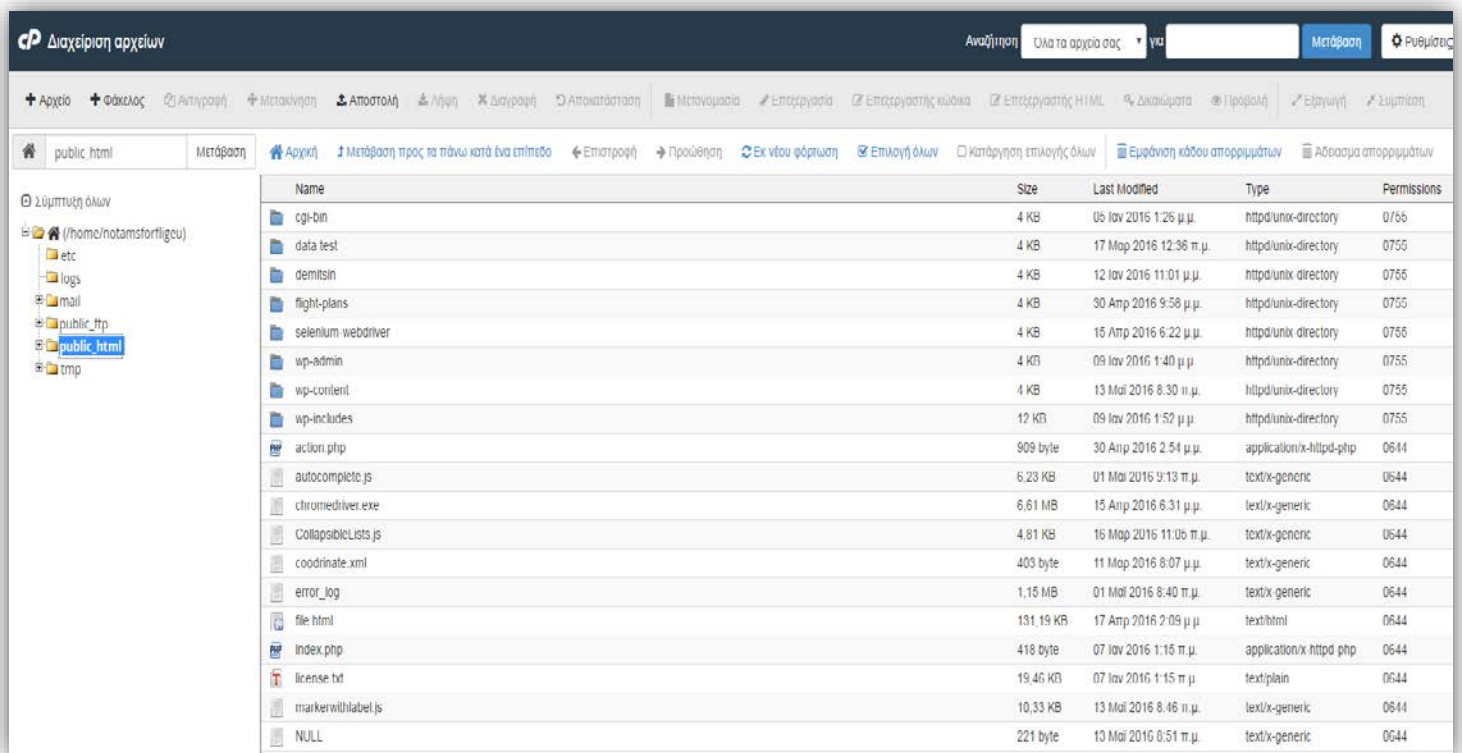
Διαχείριση αρχείων

Αναζήτηση Όλα τα αρχεία σας για Μετάβαση Ρυθμίσεις

+ Αρχείο + Φάκελος Αντιγραφή Μετακίνηση Αποστολή Λήψη Διαγραφή Αποκατάσταση Μετονομασία Επεξεργασία Επεξεργαστής κώδικα Επεξεργαστής HTML Δικαιώματα Προβολή Εξαγωγή Συμπίεση

public_html Μετάβαση

Αρχική Μετάβαση προς τα πάνω κατά ένα επίπεδο Επιστροφή Προώθηση Εκ νέου φόρτωση Επιλογή όλων Κατάργηση επιλογής όλων Εμφάνιση κάδου απορριμμάτων Άδειασμα απορριμμάτων

Σύμπτυξη όλων
(/home/notamsforfligeu)
etc
logs
mail
public_ftp
public_html
tmp

| Name | Size | Last Modified | Type | Permissions |
|---|---|---|---|---|
| cgi-bin | 4 KB | 06 Ιαν 2016 1:26 μ.μ. | httpd/unix-directory | 0755 |
| data test | 4 KB | 17 Μαρ 2016 12:36 π.μ. | httpd/unix-directory | 0755 |
| demitsin | 4 KB | 12 Ιαν 2016 11:01 μ.μ. | httpd/unix-directory | 0755 |
| flight-plans | 4 KB | 30 Απρ 2016 9:58 μ.μ. | httpd/unix-directory | 0755 |
| selenium-webdriver | 4 KB | 15 Απρ 2016 6:22 μ.μ. | httpd/unix-directory | 0755 |
| wp-admin | 4 KB | 09 Ιαν 2016 1:40 μ.μ. | httpd/unix-directory | 0755 |
| wp-content | 4 KB | 13 Μαϊ 2016 8:30 π.μ. | httpd/unix-directory | 0755 |
| wp-includes | 12 KB | 09 Ιαν 2016 1:52 μ.μ. | httpd/unix-directory | 0755 |
| action.php | 909 byte | 30 Απρ 2016 2:54 μ.μ. | application/x-httpd-php | 0644 |
| autocomplete.js | 6,23 KB | 01 Μαϊ 2016 9:13 π.μ. | text/x-generic | 0644 |
| chromedriver.exe | 6,61 MB | 15 Απρ 2016 6:31 μ.μ. | text/x-generic | 0644 |
| CollapsibleLists.js | 4,81 KB | 16 Μαρ 2016 11:06 π.μ. | text/x-generic | 0644 |
| coodrinate.xml | 403 byte | 11 Μαρ 2016 8:07 μ.μ. | text/x-generic | 0644 |
| error_log | 1,15 MB | 01 Μαϊ 2016 8:40 π.μ. | text/x-generic | 0644 |
| file.html | 131,19 KB | 17 Απρ 2016 2:09 μ.μ. | text/html | 0644 |
| index.php | 418 byte | 07 Ιαν 2016 1:15 π.μ. | application/x-httpd-php | 0644 |
| license.txt | 19,46 KB | 07 Ιαν 2016 1:15 π.μ. | text/plain | 0644 |
| markerwithlabel.js | 10,33 KB | 13 Μαϊ 2016 8:46 π.μ. | text/x-generic | 0644 |
| NULL | 221 byte | 13 Μαϊ 2016 8:51 π.μ. | text/x-generic | 0644 |